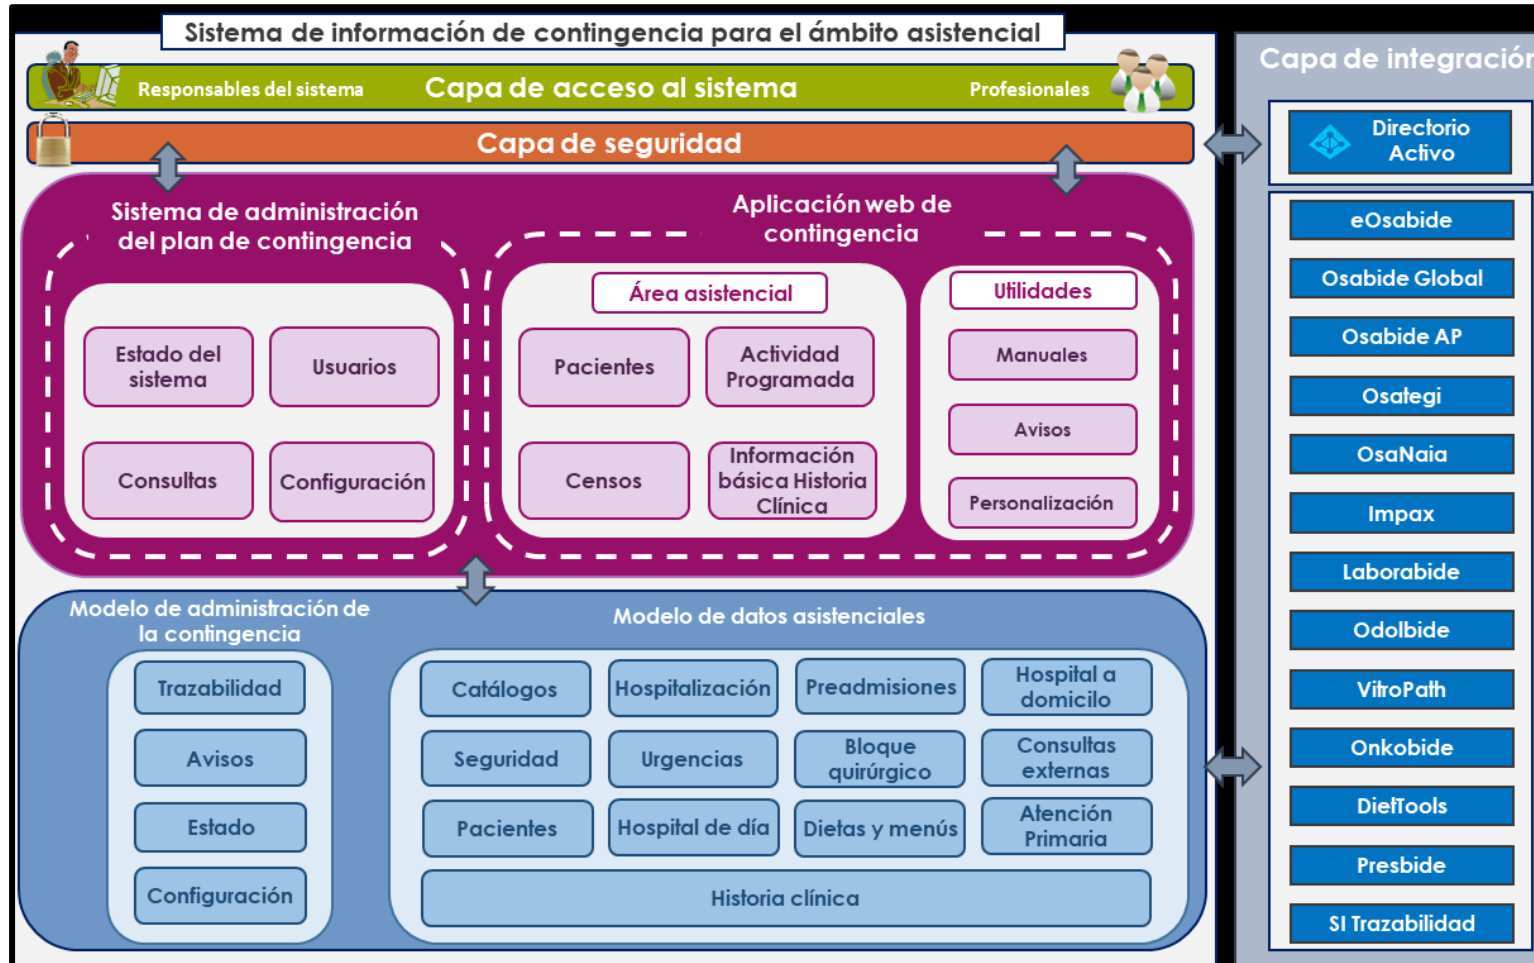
Sistema de información de contingencia para el ámbito asistencial

Responsables del sistema

Capa de acceso al sistema

Profesionales

Capa de seguridad

Sistema de administración del plan de contingencia

Estado del sistema

Usuarios

Consultas

Configuración

Aplicación web de contingencia

Área asistencial

Pacientes

Actividad Programada

Censos

Información básica Historia Clínica

Utilidades

Manuales

Avisos

Personalización

Modelo de administración de la contingencia

Trazabilidad

Avisos

Estado

Configuración

Modelo de datos asistenciales

Catálogos

Hospitalización

Preadmisiones

Hospital a domicilio

Seguridad

Urgencias

Bloque quirúrgico

Consultas externas

Pacientes

Hospital de día

Dietas y menús

Atención Primaria

Historia clínica

Capa de integración

Directorio Activo

eOsabide

Osabide Global

Osabide AP

Osategi

OsaNaia

Impax

Laborabide

Odolbide

VitroPath

Onkobide

DietTools

Presbide

SI Trazabilidad